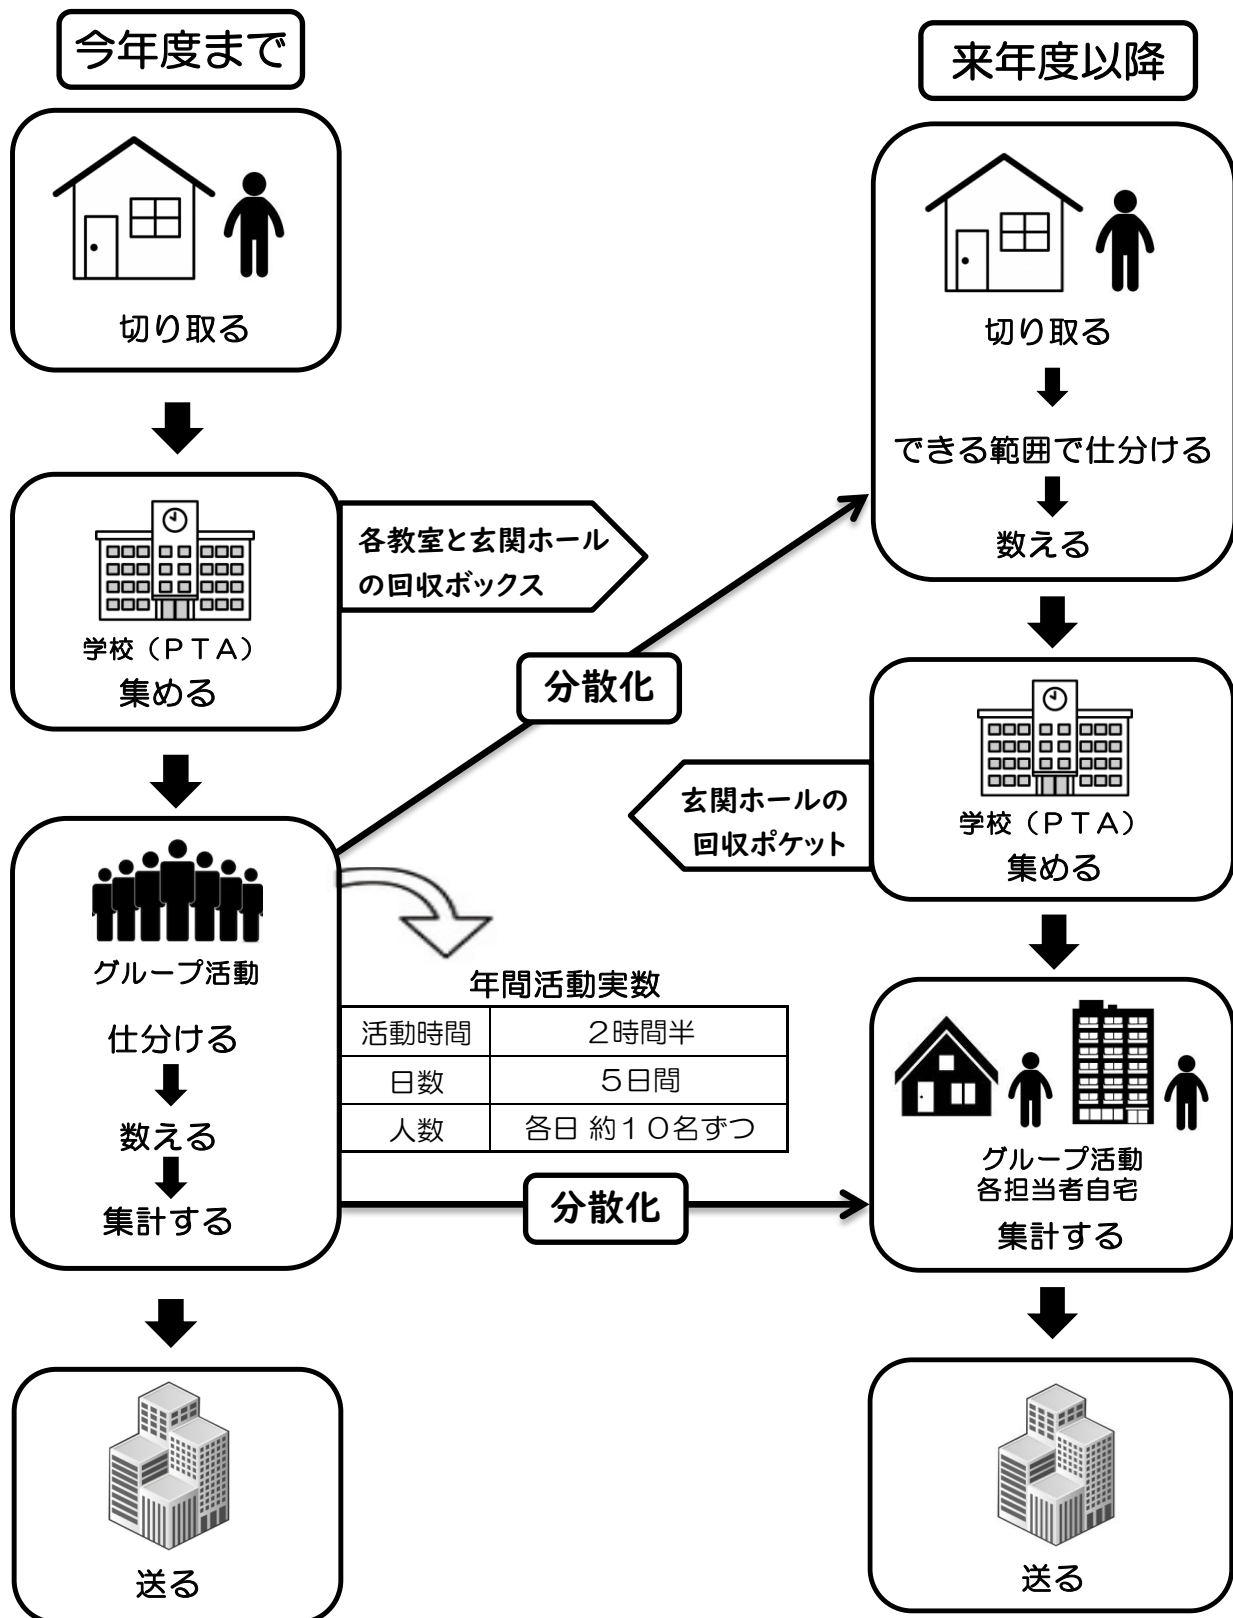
今年度まで

切り取る

学校（ＰＴＡ）
集める

各教室と玄関ホールの回収ボックス

グループ活動
仕分ける
数える
集計する

送る

分散化

年間活動実数

| 活動時間 | ２時間半 |
|---|---|
| 日数 | ５日間 |
| 人数 | 各日 約１０名ずつ |

分散化

来年度以降

切り取る
できる範囲で仕分ける
数える

学校（ＰＴＡ）
集める

玄関ホールの回収ポケット

グループ活動
各担当者自宅
集計する

送る